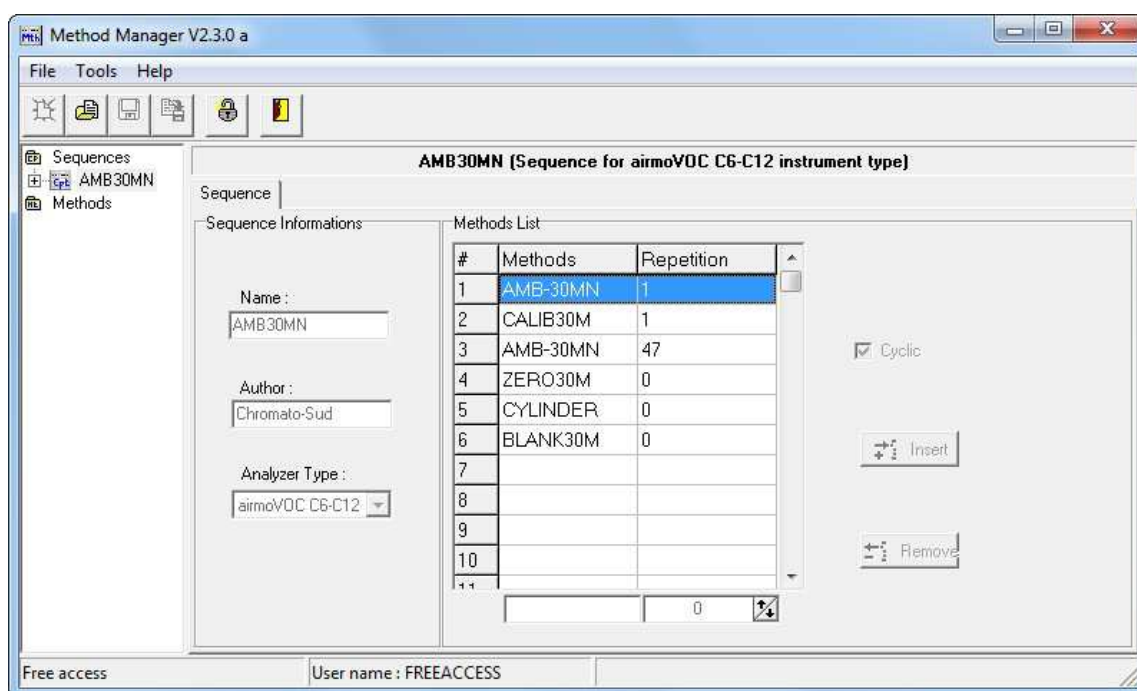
Method Manager V2.3.0 a

File Tools Help

Sequences
AMB30MN
Methods

AMB30MN (Sequence for airmoVOC C6-C12 instrument type)

Sequence

Sequence Informations

Name :
AMB30MN

Author :
Chromato-Sud

Analyzer Type :
airmoVOC C6-C12

Methods List

| # | Methods | Repetition |
|---|---|---|
| 1 | AMB-30MN | 1 |
| 2 | CALIB30M | 1 |
| 3 | AMB-30MN | 47 |
| 4 | ZERO30M | 0 |
| 5 | CYLINDER | 0 |
| 6 | BLANK30M | 0 |
| 7 | | |
| 8 | | |
| 9 | | |
| 10 | | |
| 11 | | |

0

Cyclic

Insert

Remove

Free access
User name : FREEACCESS